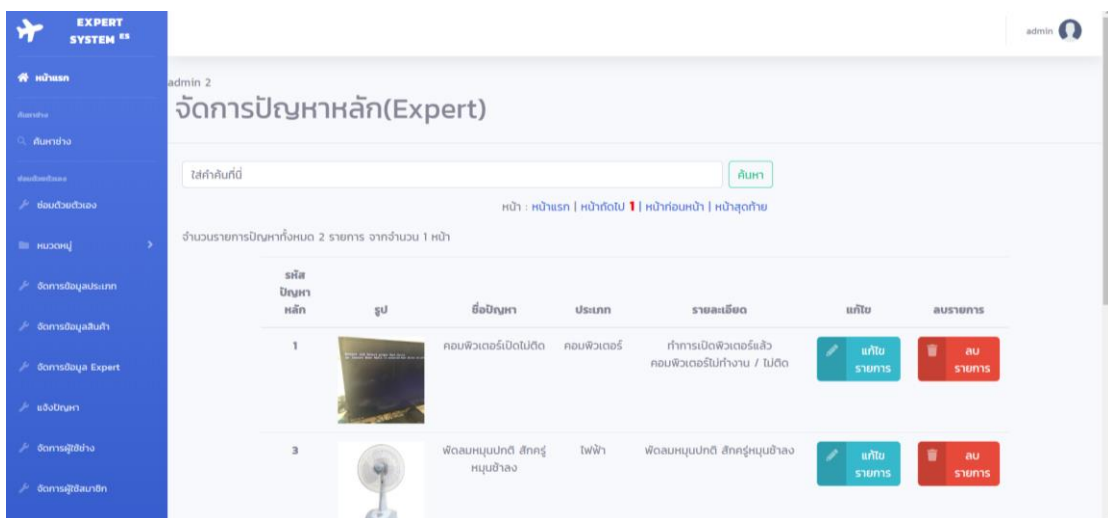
EXPERT SYSTEM ES

หน้าแรก

ค้นหาช่าง

ค้นหาช่าง

ซ่อมด้วยตัวเอง

ซ่อมด้วยตัวเอง

หมวดหมู่

จัดการข้อมูลประเภท

จัดการข้อมูลสินค้า

จัดการข้อมูล Expert

แจ้งปัญหา

จัดการผู้ใช้ช่าง

จัดการผู้ใช้สมาชิก

admin

admin 2

จัดการปัญหาหลัก(Expert)

ใส่คำค้นที่นี่

ค้นหา

หน้า : หน้าแรก | หน้าถัดไป 1 | หน้าก่อนหน้า | หน้าสุดท้าย

จำนวนรายการปัญหาทั้งหมด 2 รายการ จากจำนวน 1 หน้า

| รหัสปัญหาหลัก | รูป | ชื่อปัญหา | ประเภท | รายละเอียด | แก้ไข | ลบรายการ |
|---|---|---|---|---|---|---|
| 1 | | คอมพิวเตอร์เปิดไม่ติด | คอมพิวเตอร์ | ทำการเปิดพิวเตอร์แล้วคอมพิวเตอร์ไม่ทำงาน / ไม่ติด | แก้ไข รายการ | ลบ รายการ |
| 3 | | พัดลมหมุนปกติ สักครู่หมุนช้าลง | ไฟฟ้า | พัดลมหมุนปกติ สักครู่หมุนช้าลง | แก้ไข รายการ | ลบ รายการ |